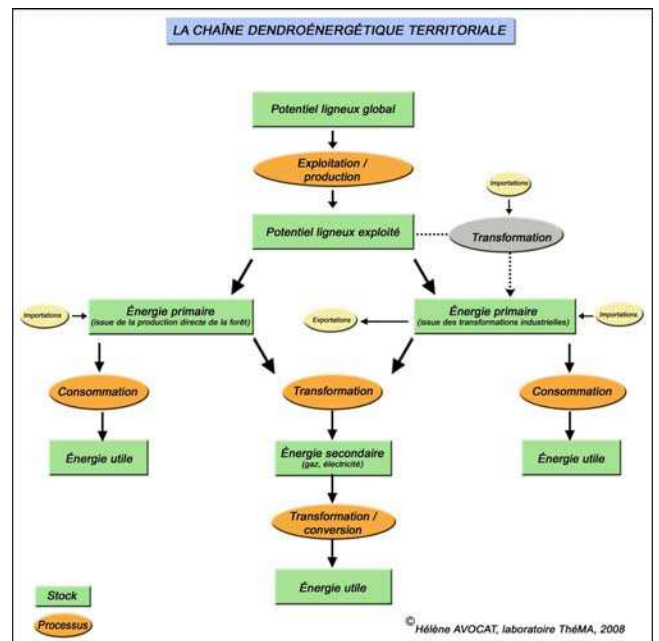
LA CHAÎNE DENDROÉNERGÉTIQUE TERRITORIALE

Potentiel ligneux global

Exploitation / production

Importations

Potentiel ligneux exploité

Transformation

Importations

Énergie primaire (issue de la production directe de la forêt)

Exportations

Énergie primaire (issue des transformations industrielles)

Importations

Consommation

Transformation

Consommation

Énergie utile

Énergie secondaire (gaz, électricité)

Énergie utile

Transformation / conversion

Énergie utile

Stock

Processus

© Hélène AVOCAT, laboratoire ThéMA, 2008